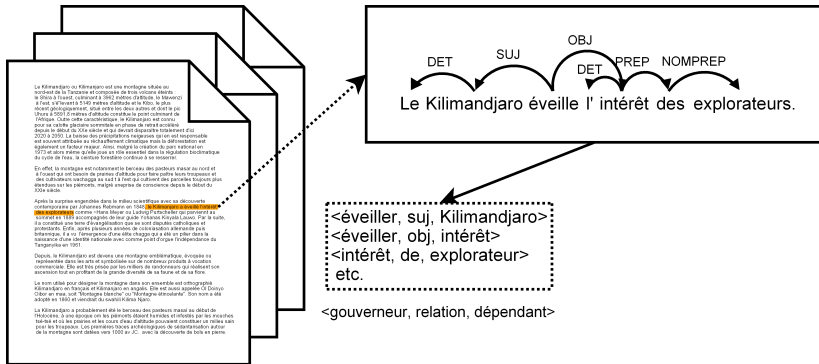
DET SUJ OBJ DET PREP NOMPREP

Le Kilimandjaro éveille l' intérêt des explorateurs.

<éveiller, suj, Kilimandjaro>
<éveiller, obj, intérêt>
<intérêt, de, explorateur>
etc.

<gouverneur, relation, dépendant>

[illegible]